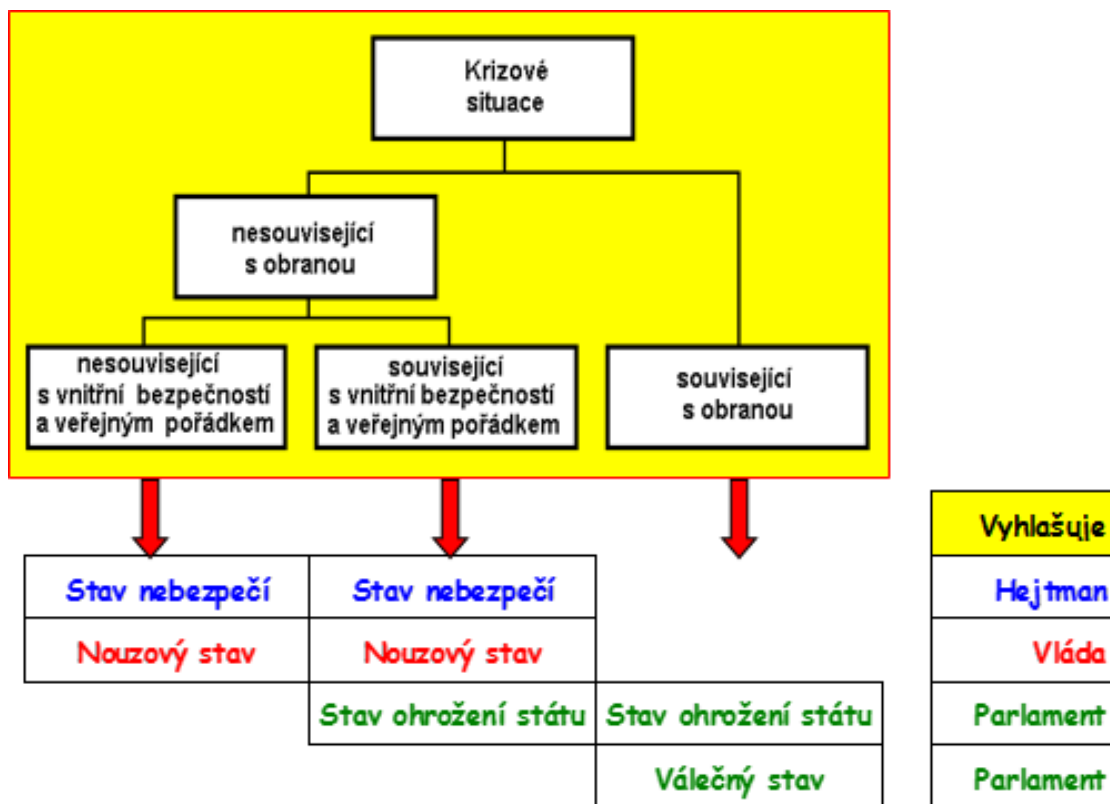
Krizové situace

nesouvisející s obranou

nesouvisející s vnitřní bezpečností a veřejným pořádkem

související s vnitřní bezpečností a veřejným pořádkem

související s obranou

Stav nebezpečí
Nouzový stav

Stav nebezpečí
Nouzový stav
Stav ohrožení státu

Stav ohrožení státu
Válečný stav

| Vyhlašuje |
|---|
| Hejtman |
| Vláda |
| Parlament |
| Parlament |